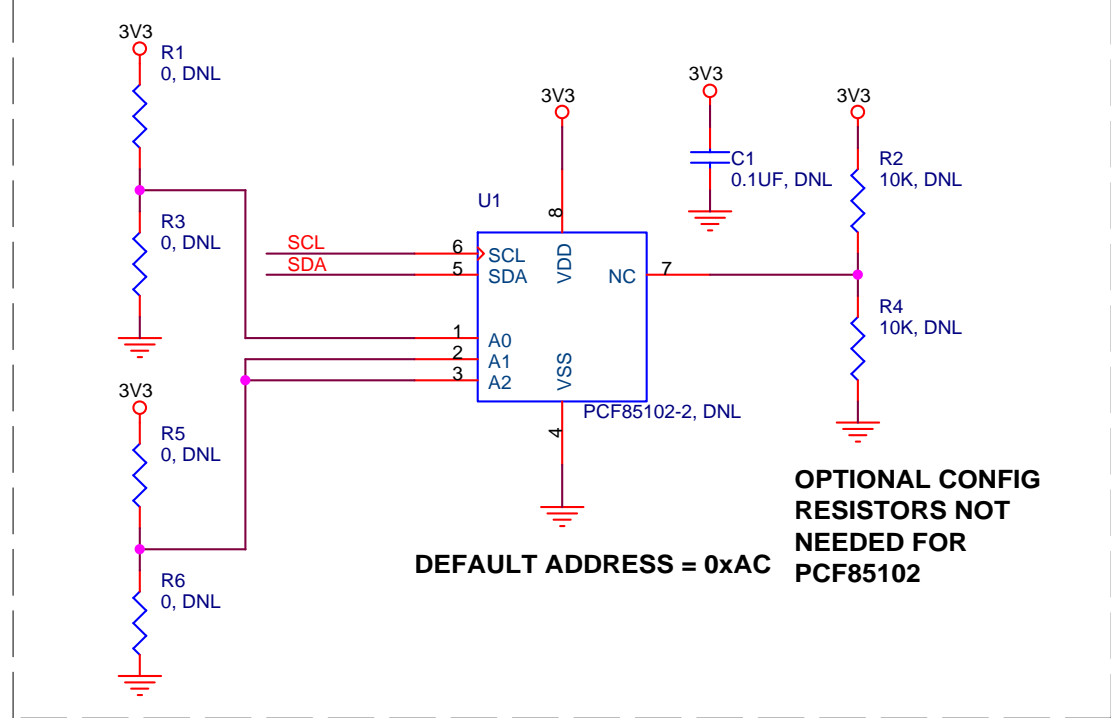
3V3
R1
0, DNL

R3
0, DNL

3V3
R5
0, DNL

R6
0, DNL

SCL
SDA

3V3
U1
8
6 SCL
5 SDA
VDD
NC 7
1 A0
2 A1
3 A2
VSS
PCF85102-2, DNL
4

3V3
C1
0.1UF, DNL

3V3
R2
10K, DNL

R4
10K, DNL

OPTIONAL CONFIG RESISTORS NOT NEEDED FOR PCF85102

DEFAULT ADDRESS = 0xAC